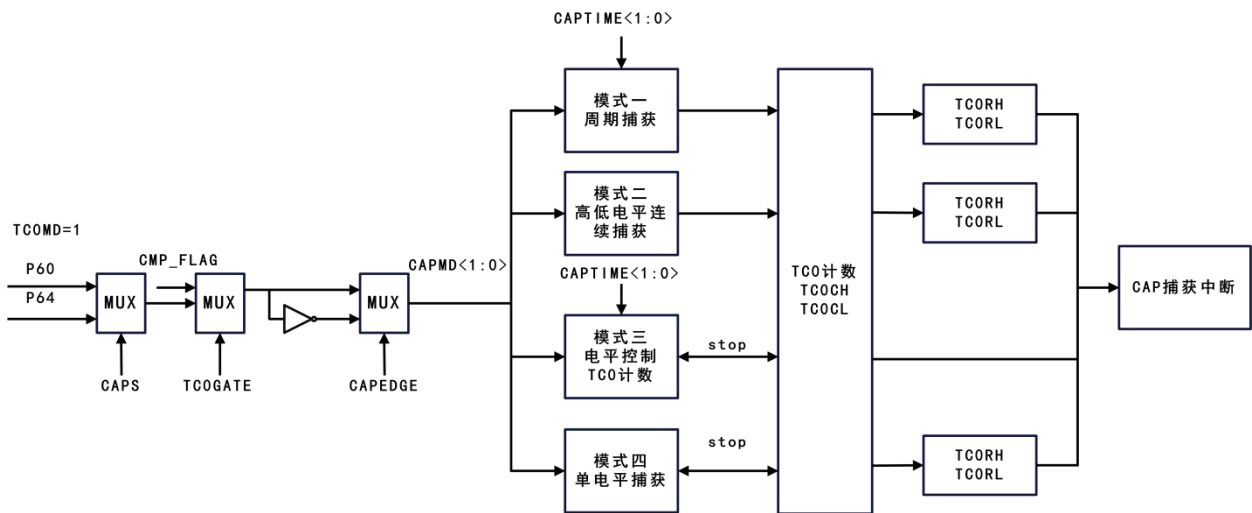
CAPTIME<1:0>

TC0MD=1

P60

P64

MUX

CAPS

CMP_FLAG

MUX

TC0GATE

MUX

CAPEDGE

CAPMD<1:0>

模式一
周期捕获

模式二
高低电平连续捕获

CAPTIME<1:0>

模式三
电平控制
TC0计数

stop

模式四
单电平捕获

stop

TC0计数
TC0CH
TC0CL

TC0RH
TC0RL

TC0RH
TC0RL

TC0RH
TC0RL

CAP捕获中断